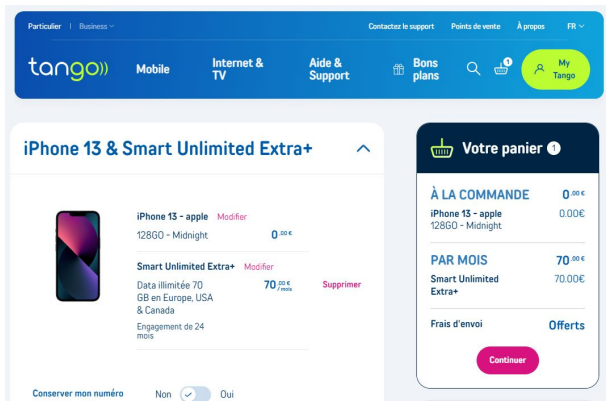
Particulier | Business

Contactez le support Points de vente À propos FR

tango Mobile Internet & TV Aide & Support Bons plans 1 My Tango

iPhone 13 & Smart Unlimited Extra+

iPhone 13 - apple Modifier
128GO - Midnight 0,00 €

Smart Unlimited Extra+ Modifier
Data illimitée 70 GB en Europe, USA & Canada 70,00 € / mois Supprimer
Engagement de 24 mois

Conserver mon numéro Non Oui

Votre panier 1

À LA COMMANDE 0,00 €
iPhone 13 - apple 0.00€
128GO - Midnight

PAR MOIS 70,00 €
Smart Unlimited Extra+ 70.00€

Frais d'envoi Offerts

Continuer